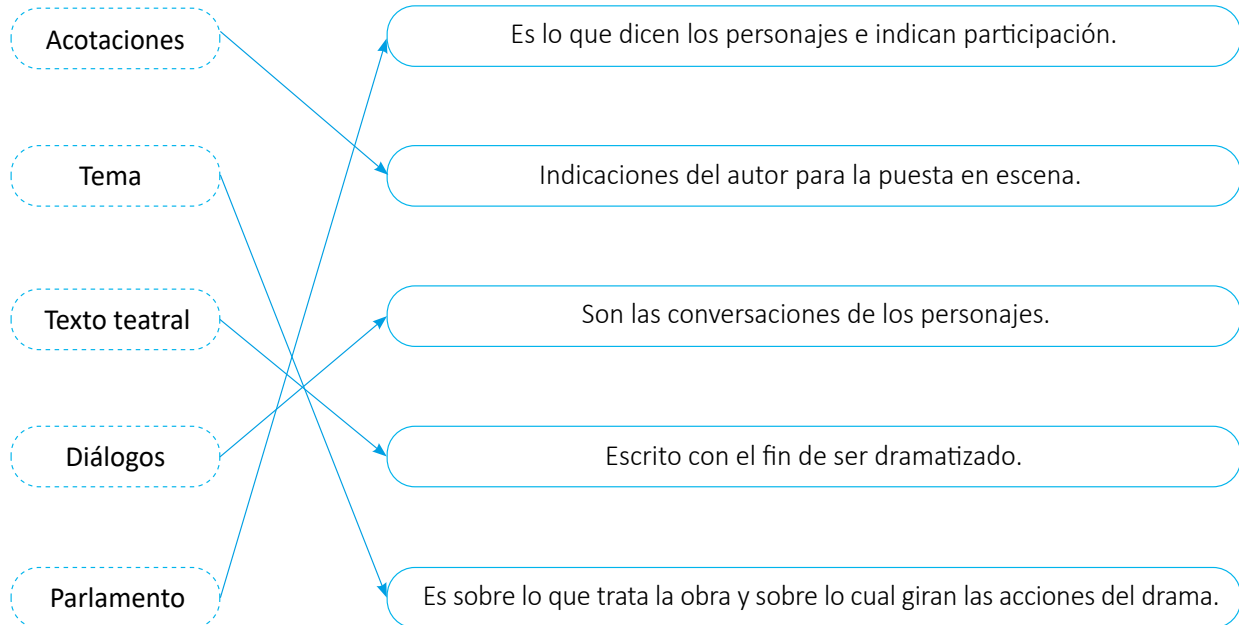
Acotaciones

Tema

Texto teatral

Diálogos

Parlamento

Es lo que dicen los personajes e indican participación.

Indicaciones del autor para la puesta en escena.

Son las conversaciones de los personajes.

Escrito con el fin de ser dramatizado.

Es sobre lo que trata la obra y sobre lo cual giran las acciones del drama.